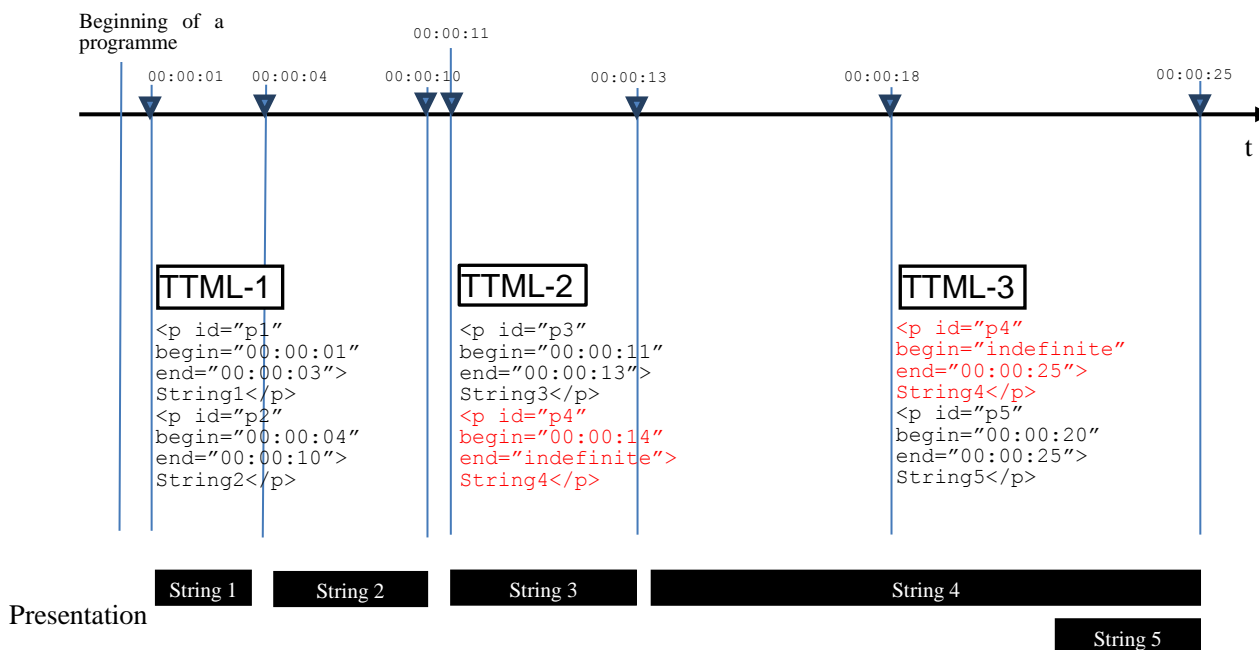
Beginning of a programme

00:00:11

00:00:01 00:00:04 00:00:10 00:00:13 00:00:18 00:00:25

t

TTML-1

<p id="p1" begin="00:00:01" end="00:00:03"> String1</p> <p id="p2" begin="00:00:04" end="00:00:10"> String2</p>

TTML-2

<p id="p3" begin="00:00:11" end="00:00:13"> String3</p> <p id="p4" begin="00:00:14" end="indefinite"> String4</p>

TTML-3

<p id="p4" begin="indefinite" end="00:00:25"> String4</p> <p id="p5" begin="00:00:20" end="00:00:25"> String5</p>

Presentation

String 1

String 2

String 3

String 4

String 5